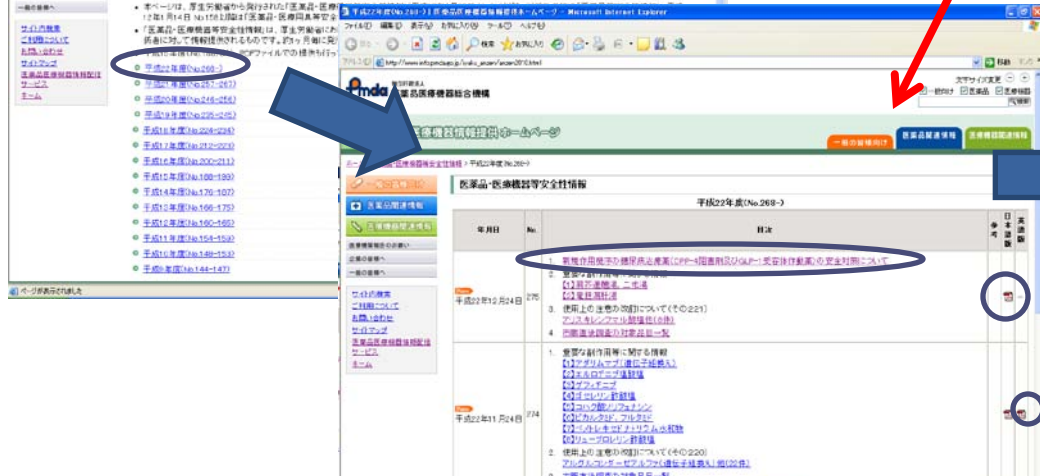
一般の皆様へ
サイト内検索
ご利用について
お問い合わせ
サイトマップ
医薬品医療機器情報配信サービス
ホーム

・本ページは、厚生労働省から発行された「医薬品・医療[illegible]
は平11年1月14日 No.150以降は「医薬品・医療用具等安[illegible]
・「医薬品・医療機器等安全性情報」は、厚生労働省にお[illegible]
係者に対して情報提供されるものです。約3ヶ月毎に発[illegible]
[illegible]

平成22年度(No.268~)
平成21年度(No.257-267)
平成20年度(No.246-256)
平成19年度(No.235-245)
平成18年度(No.224-234)
平成17年度(No.212-223)
平成16年度(No.200-211)
平成15年度(No.188-199)
平成14年度(No.176-187)
平成13年度(No.166-175)
平成12年度(No.160-165)
平成11年度(No.154-159)
平成10年度(No.148-153)
平成9年度(No.144-147)

ページが表示されました

平成22年度(No.268~) | 医薬品医療機器情報提供ホームページ - Microsoft Internet Explorer
ファイル(F) 編集(E) 表示(V) お気に入り(A) ツール(T) ヘルプ(H)
戻る 検索 お気に入り
アドレス(D) http://www.info.pmda.go.jp/iyaku_anzen/anzen2010.html
移動
独立行政法人 医薬品医療機器総合機構
文字サイズ変更
一般向け 医薬品 医療機器
検索
医療機器情報提供ホームページ
一般の皆様向け 医薬品関連情報 医療機器関連情報
ホーム > 医薬品・医療機器等安全性情報 > 平成22年度(No.268~)
一般の皆様向け
医薬品関連情報
医療機器関連情報
医療機器等の承認情報
企業の皆様へ
一般の皆様へ
サイト内検索
ご利用について
お問い合わせ
サイトマップ
医薬品医療機器情報配信サービス
ホーム

医薬品・医療機器等安全性情報
平成22年度(No.268~)

| 年月日 | No. | 目次 | 参考 | 日本語版 | 英語版 |
|---|---|---|---|---|---|
| New 平成22年12月24日 | 275 | 1. 新規作用機序の糖尿病治療薬(DPP-4阻害剤及びGLP-1受容体作動薬)の安全対策について 2. 重要な副作用等に関する情報 【1】前立腺癌,二生産 【2】塩酸メトホ 3. 使用上の注意の改訂について(その221) アシネトレンフォル酸錠(Ⅱ他) 4. 市販直後調査の対象品目一覧 | | | |
| New 平成22年11月24日 | 274 | 1. 重要な副作用等に関する情報 【1】アダリムマブ(遺伝子組換え) 【2】ネルロテニブ塩酸塩 【3】ゲフィチニブ 【4】ゲモシタビン塩酸塩 【5】コハク酸ソリフェナシン 【6】ピタバスタチン・フルタミド 【7】ベバシズマブナトリウム水和物 【8】リュープロレリン酢酸塩 2. 使用上の注意の改訂について(その220) アルガルシダーゼアルファ(遺伝子組換え)他(22件) 3. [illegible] | | | |